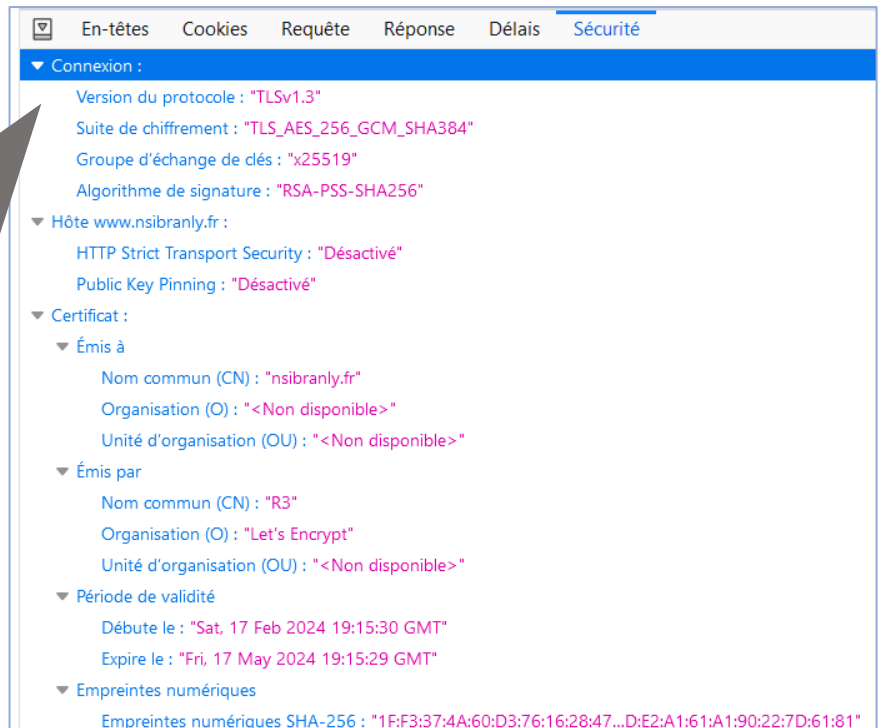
En-têtes Cookies Requête Réponse Délais Sécurité

Connexion :

Version du protocole : "TLSv1.3"

Suite de chiffrement : "TLS_AES_256_GCM_SHA384"

Groupe d'échange de clés : "x25519"

Algorithme de signature : "RSA-PSS-SHA256"

Hôte www.nsibranly.fr :

HTTP Strict Transport Security : "Désactivé"

Public Key Pinning : "Désactivé"

Certificat :

Émis à

Nom commun (CN) : "nsibranly.fr"

Organisation (O) : "<Non disponible>"

Unité d'organisation (OU) : "<Non disponible>"

Émis par

Nom commun (CN) : "R3"

Organisation (O) : "Let's Encrypt"

Unité d'organisation (OU) : "<Non disponible>"

Période de validité

Débute le : "Sat, 17 Feb 2024 19:15:30 GMT"

Expire le : "Fri, 17 May 2024 19:15:29 GMT"

Empreintes numériques

Empreintes numériques SHA-256 : "1F:F3:37:4A:60:D3:76:16:28:47...D:E2:A1:61:A1:90:22:7D:61:81"